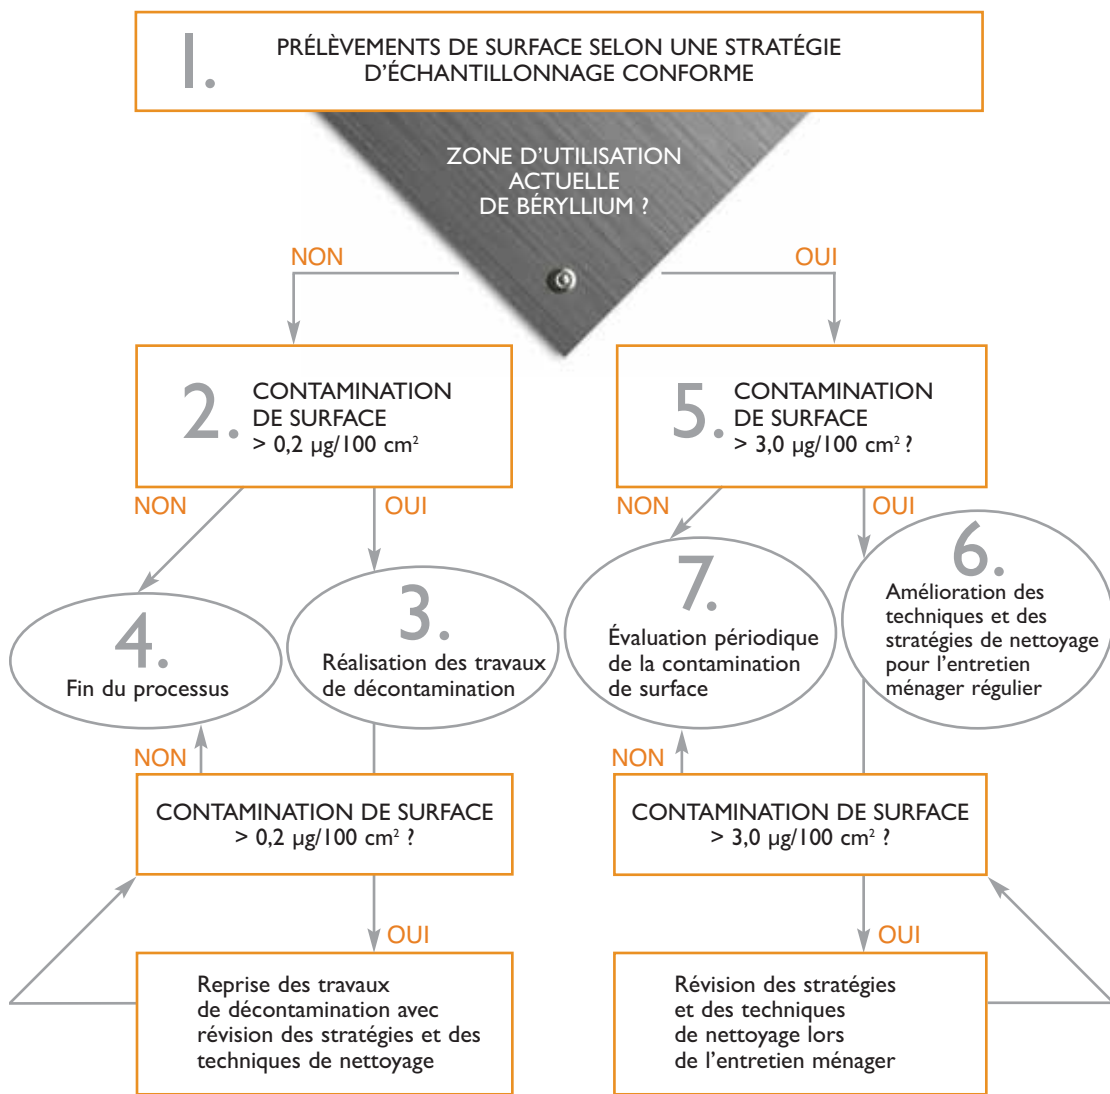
1. PRÉLÈVEMENTS DE SURFACE SELON UNE STRATÉGIE D'ÉCHANTILLONNAGE CONFORME

ZONE D'UTILISATION ACTUELLE DE BÉRYLLIUM ?

NON

OUI

2. CONTAMINATION DE SURFACE > 0,2 µg/100 cm$^2$

5. CONTAMINATION DE SURFACE > 3,0 µg/100 cm$^2$ ?

NON

OUI

NON

OUI

4. Fin du processus

3. Réalisation des travaux de décontamination

7. Évaluation périodique de la contamination de surface

6. Amélioration des techniques et des stratégies de nettoyage pour l'entretien ménager régulier

NON

NON

CONTAMINATION DE SURFACE > 0,2 µg/100 cm$^2$ ?

CONTAMINATION DE SURFACE > 3,0 µg/100 cm$^2$ ?

OUI

OUI

Reprise des travaux de décontamination avec révision des stratégies et des techniques de nettoyage

Révision des stratégies et des techniques de nettoyage lors de l'entretien ménager